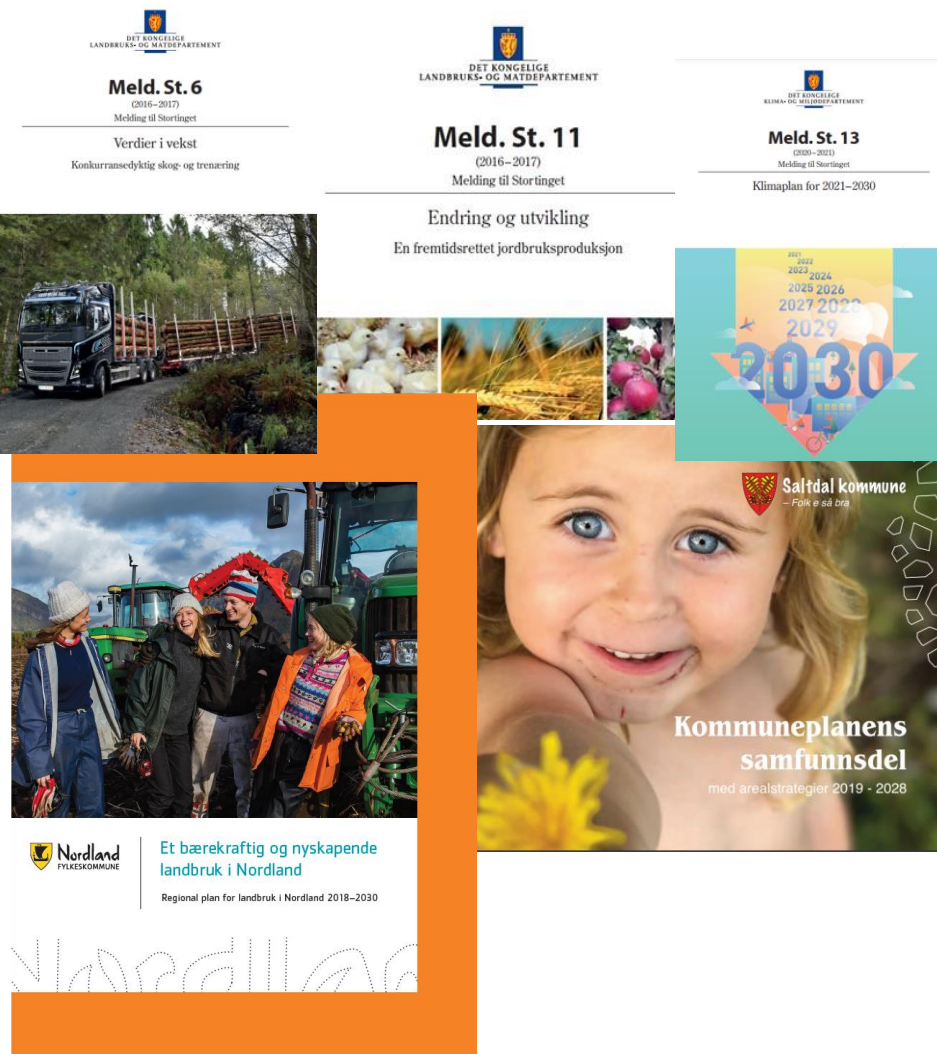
DET KONGELIGE
LANDBRUKS- OG MATDEPARTEMENT

Meld. St. 6
(2016–2017)
Melding til Stortinget

Verdier i vekst
Konkurransedyktig skog- og trenæring

DET KONGELIGE
LANDBRUKS- OG MATDEPARTEMENT

Meld. St. 11
(2016–2017)
Melding til Stortinget

Endring og utvikling
En fremtidsrettet jordbruksproduksjon

DET KONGELIGE
KLIMA- OG MILJØDEPARTEMENT

Meld. St. 13
(2020–2021)
Melding til Stortinget

Klimaplan for 2021–2030

2021
2022
2023 2024
2025 2026
2027 2028
2029
2030

Nordland
FYLKESKOMMUNE

Et bærekraftig og nyskapende landbruk i Nordland

Regional plan for landbruk i Nordland 2018–2030

Nordland

Saltdal kommune
– Folk e så bra

Kommuneplanens samfunnsdel
med arealstrategier 2019 - 2028